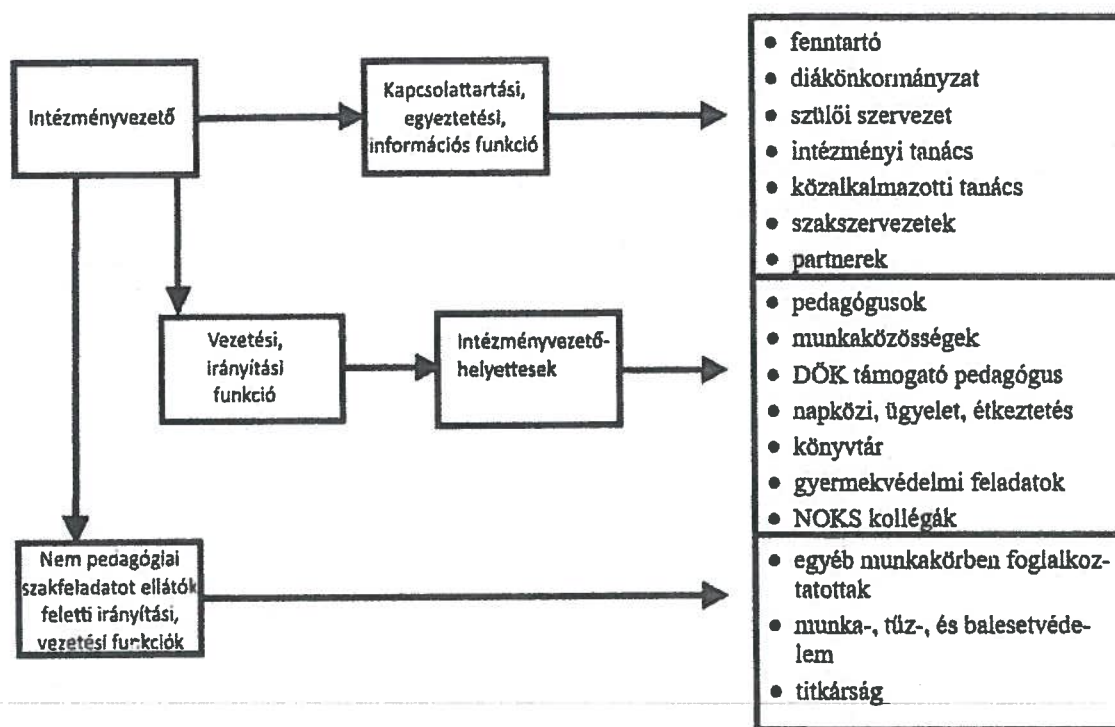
Intézményvezető

Kapcsolattartási, egyeztetési, információs funkció

• fenntartó
• diákönkormányzat
• szülői szervezet
• intézményi tanács
• közalkalmazotti tanács
• szakszervezetek
• partnerek

Vezetési, irányítási funkció

Intézményvezető-helyettesek

• pedagógusok
• munkaközösségek
• DÖK támogató pedagógus
• napközi, ügyelet, étkeztetés
• könyvtár
• gyermekvédelmi feladatok
• NOKS kollégák

Nem pedagógiai szakfeladatot ellátók feletti irányítási, vezetési funkciók

• egyéb munkakörben foglalkoztatottak
• munka-, tűz-, és balesetvédelem
• titkárság